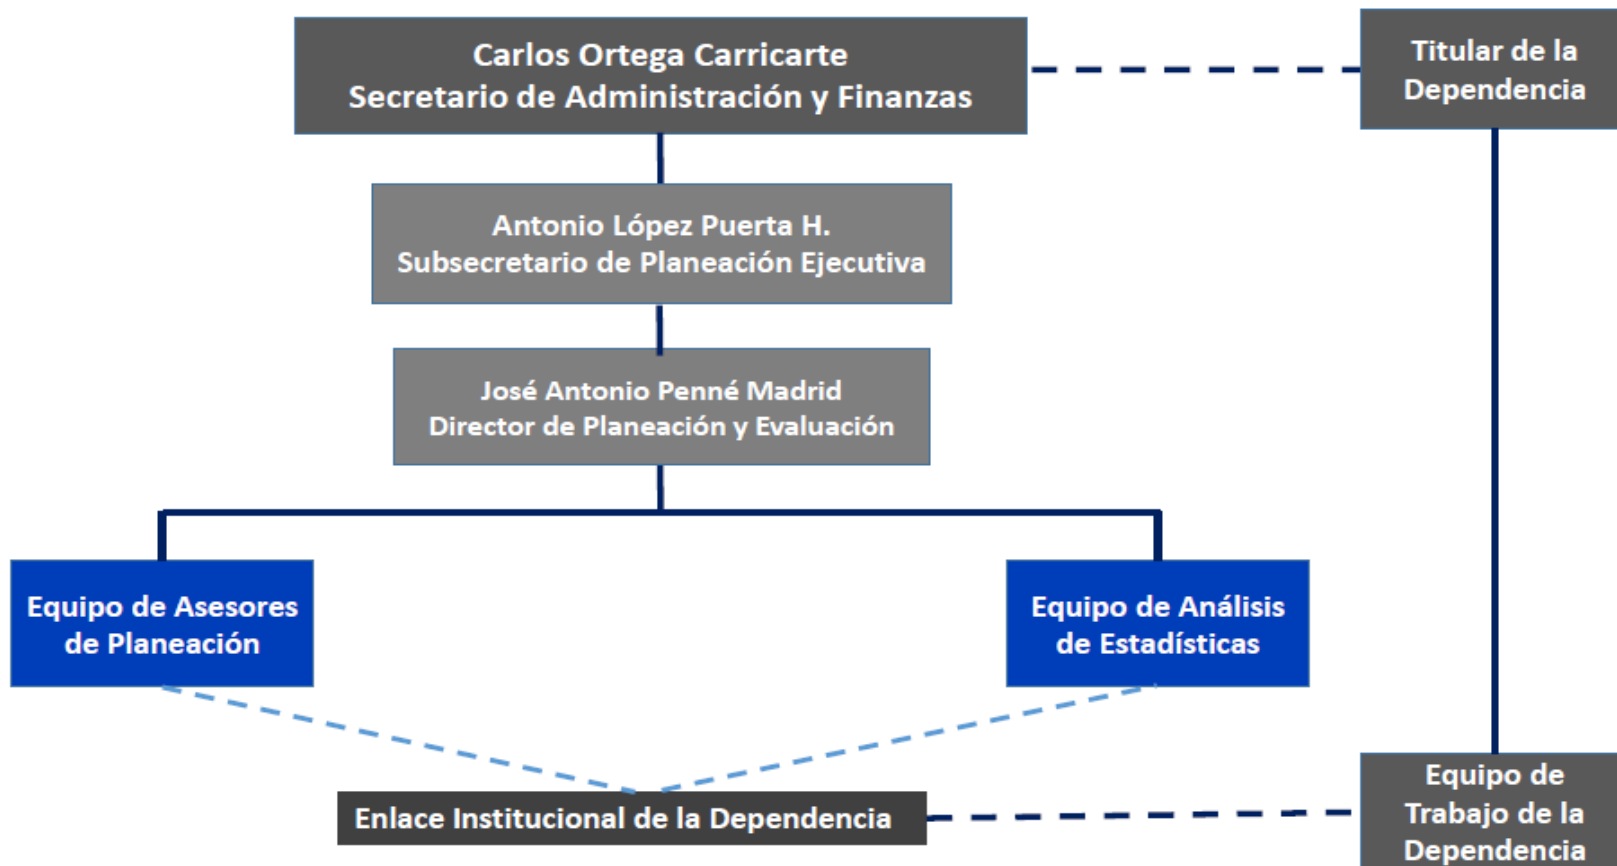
Carlos Ortega Carricarte
Secretario de Administración y Finanzas

Titular de la Dependencia

Antonio López Puerta H.
Subsecretario de Planeación Ejecutiva

José Antonio Penné Madrid
Director de Planeación y Evaluación

Equipo de Asesores de Planeación

Equipo de Análisis de Estadísticas

Enlace Institucional de la Dependencia

Equipo de Trabajo de la Dependencia